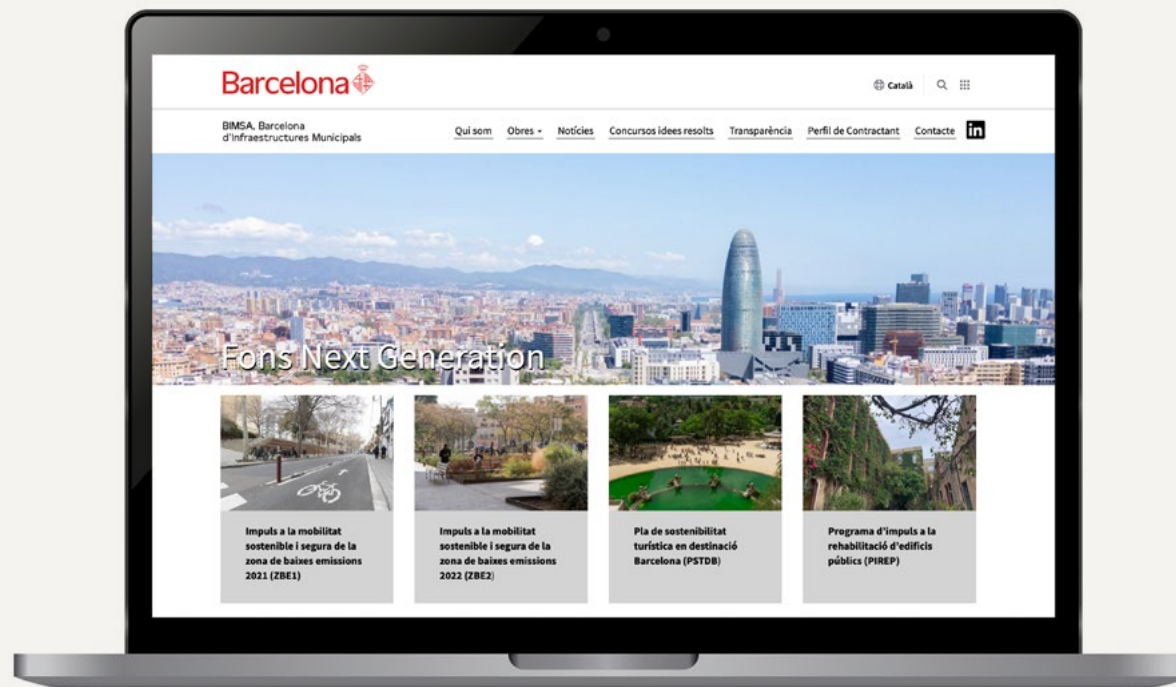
Barcelona

Català

BIMSA, Barcelona d'Infraestructures Municipals

Qui som Obres Notícies Concursos idees resolts Transparència Perfil de Contractant Contacte in

Fons Next Generation

Impuls a la mobilitat sostenible i segura de la zona de baixes emissions 2021 (ZBE1)

Impuls a la mobilitat sostenible i segura de la zona de baixes emissions 2022 (ZBE2)

Pla de sostenibilitat turística en destinació Barcelona (PSTDB)

Programa d'impuls a la rehabilitació d'edificis públics (PIREP)